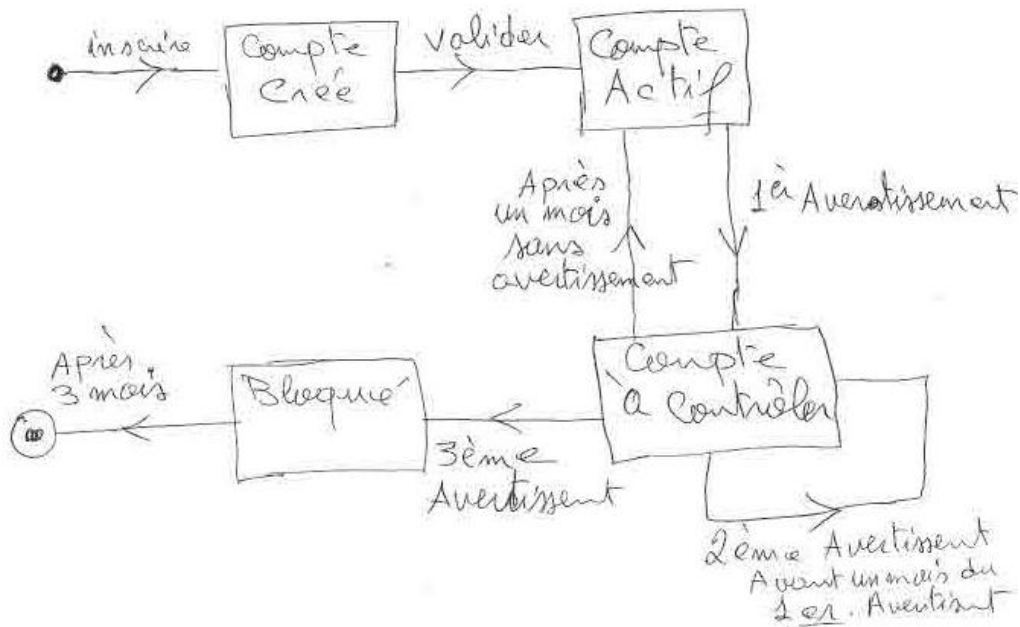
inscrire

Compte Créé

valider

Compte Actif

Après un mois sans avertissement

1er Avertissement

Compte à Contrôler

Après 3 mois

Bloqué

3ème Avertissement

2ème Avertissement Avant un mois du 1er. Avertissement